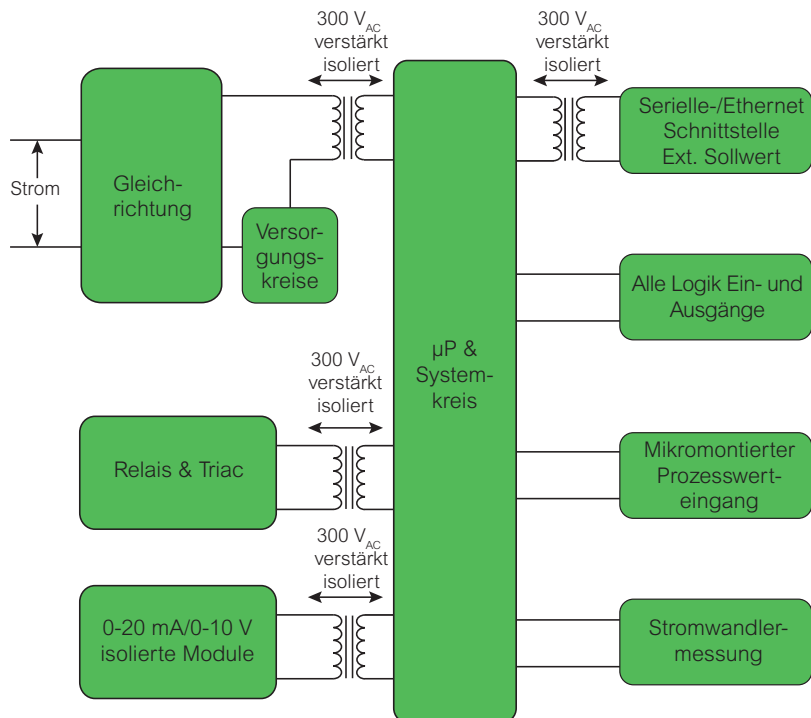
300 $V_{AC}$ verstärkt isoliert

300 $V_{AC}$ verstärkt isoliert

Strom

Gleichrichtung

Versorgungskreise

Serielle-/Ethernet Schnittstelle Ext. Sollwert

Alle Logik Ein- und Ausgänge

µP & Systemkreis

300 $V_{AC}$ verstärkt isoliert

Relais & Triac

Mikromontierter Prozesswerteingang

300 $V_{AC}$ verstärkt isoliert

0-20 mA/0-10 V isolierte Module

Stromwandlermessung